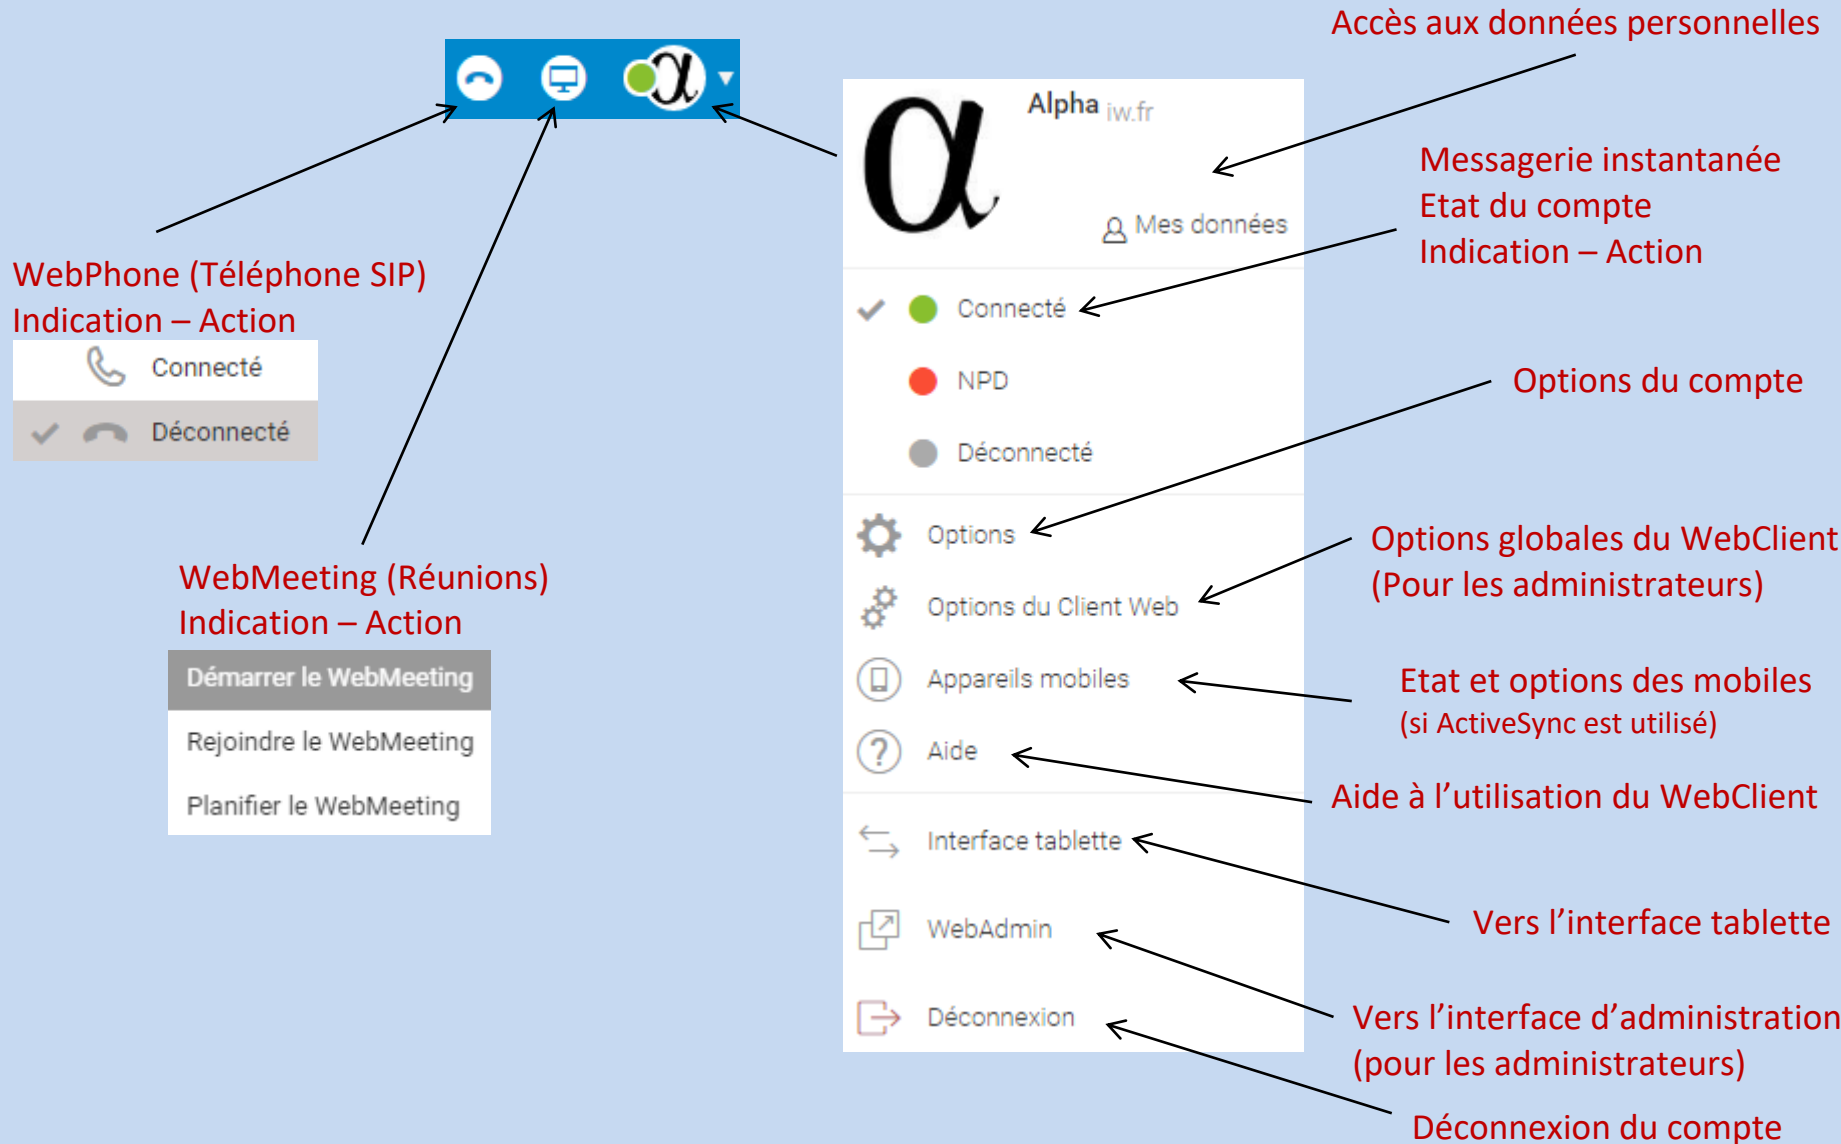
Accès aux données personnelles

Alpha iw.fr

Mes données

Messagerie instantanée
Etat du compte
Indication – Action

WebPhone (Téléphone SIP)
Indication – Action

Connecté

Déconnecté

Connecté

NPD

Déconnecté

Options du compte

Options

Options globales du WebClient
(Pour les administrateurs)

Options du Client Web

WebMeeting (Réunions)
Indication – Action

Démarrer le WebMeeting

Rejoindre le WebMeeting

Planifier le WebMeeting

Appareils mobiles

Etat et options des mobiles
(si ActiveSync est utilisé)

Aide

Aide à l'utilisation du WebClient

Interface tablette

Vers l'interface tablette

WebAdmin

Vers l'interface d'administration
(pour les administrateurs)

Déconnexion

Déconnexion du compte